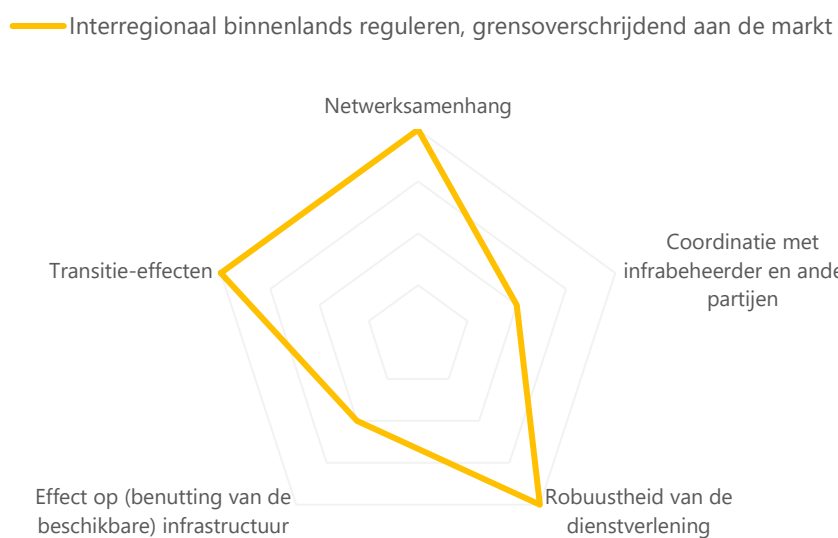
Interregionaal binnenlands reguleren, grensoverschrijdend aan de markt

Netwerksamenhang

Coordinatie met infrabeheerder en ande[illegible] partijen

Robuustheid van de dienstverlening

Effect op (benutting van de beschikbare) infrastructuur

Transitie-effecten